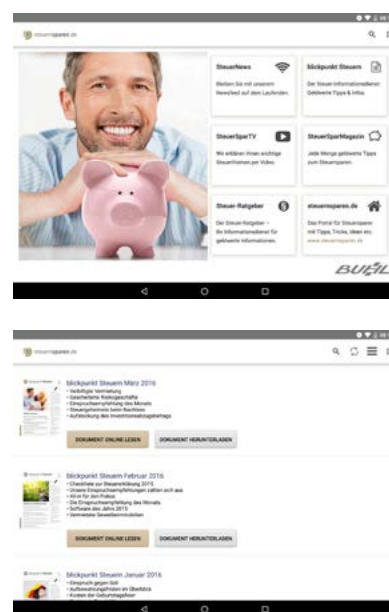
steuernsparen.de

SteuerNews
Bleiben Sie mit unserem Newsfeed auf dem Laufenden.

blickpunkt Steuern
Der Steuer-Informationsdienst: Geldwerte Tipps & Infos.

SteuerSparTV
Wir erklären Ihnen wichtige Steuerthemen per Video.

SteuerSparMagazin
Jede Menge geldwerte Tipps zum Steuersparen.

Steuer-Ratgeber
Der Steuer-Ratgeber – Ihr Informationsdienst für geldwerte Informationen.

steuernsparen.de
Das Portal für Steuersparer mit Tipps, Tricks, Ideen etc.
www.steuernsparen.de

BUHL

steuernsparen.de

blickpunkt Steuern März 2016
- Vielfältige Vermietung
- Geschenkte Risikogeschäfte
- Einspruchsempfehlung des Monats
- Steuergeheimnis beim Nachlass
- Aufstockung des Investitionsabzugsbetrags

DOKUMENT ONLINE LESEN
DOKUMENT HERUNTERLADEN

blickpunkt Steuern Februar 2016
- Checkliste zur Steuererklärung 2015
- Unsere Einspruchsempfehlungen zahlen sich aus
- All-in für den Pokal
- Die Einspruchsempfehlung des Monats
- Software des Jahres 2015
- Vermietete Gewerbeimmobilien

DOKUMENT ONLINE LESEN
DOKUMENT HERUNTERLADEN

blickpunkt Steuern Januar 2016
- Einspruch gegen Soli
- Aufbewahrungsfristen im Überblick
- Kosten der Geburtstagsfeier